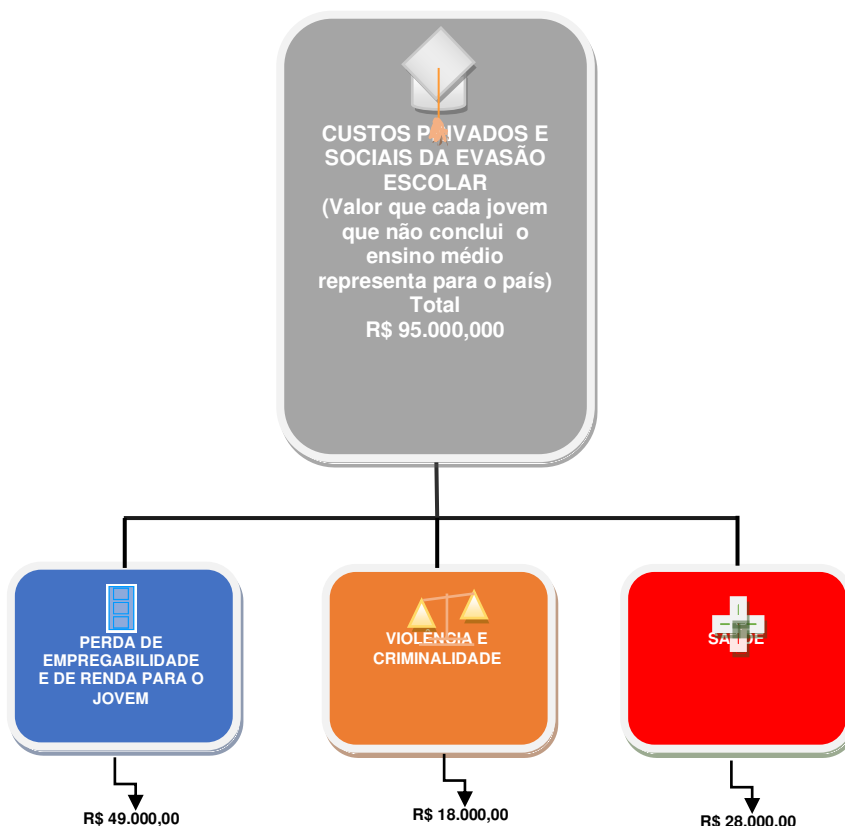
CUSTOS PRIVADOS E SOCIAIS DA EVASÃO ESCOLAR
(Valor que cada jovem que não conclui o ensino médio representa para o país)
Total
R$ 95.000,000

PERDA DE EMPREGABILIDADE E DE RENDA PARA O JOVEM

R$ 49.000,00

VIOLENCIA E CRIMINALIDADE

R$ 18.000,00

SA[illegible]DE

R$ 28.000,00